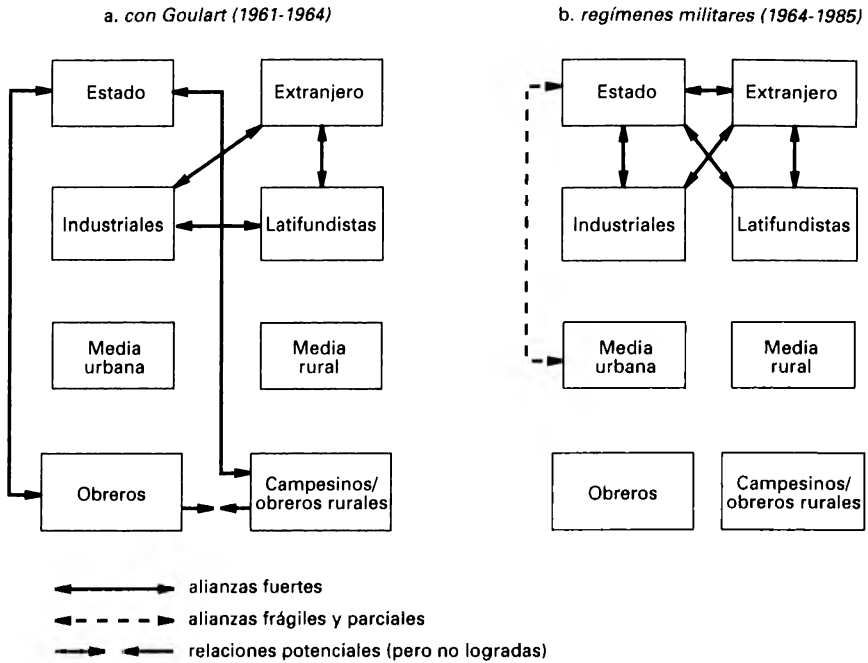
a. con Goulart (1961-1964)

Estado
Extranjero
Industriales
Latifundistas
Media urbana
Media rural
Obreros
Campesinos/ obreros rurales

b. regímenes militares (1964-1985)

Estado
Extranjero
Industriales
Latifundistas
Media urbana
Media rural
Obreros
Campesinos/ obreros rurales

alianzas fuertes
alianzas frágiles y parciales
relaciones potenciales (pero no logradas)